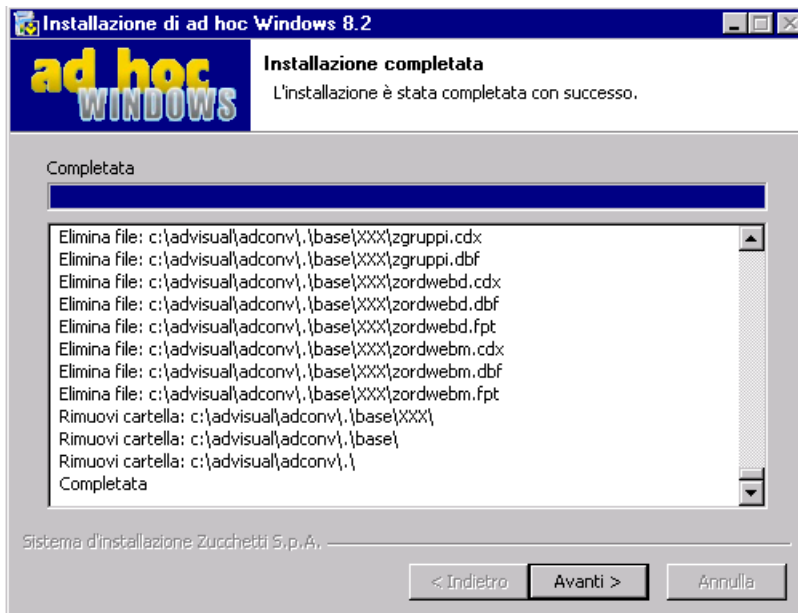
Installazione di ad hoc Windows 8.2

ad hoc WINDOWS

Installazione completata

L'installazione è stata completata con successo.

Completata

Elimina file: c:\advisual\adconv\.\base\XXX\zgruppi.cdx
Elimina file: c:\advisual\adconv\.\base\XXX\zgruppi.dbf
Elimina file: c:\advisual\adconv\.\base\XXX\zordwebd.cdx
Elimina file: c:\advisual\adconv\.\base\XXX\zordwebd.dbf
Elimina file: c:\advisual\adconv\.\base\XXX\zordwebd.fpt
Elimina file: c:\advisual\adconv\.\base\XXX\zordwebm.cdx
Elimina file: c:\advisual\adconv\.\base\XXX\zordwebm.dbf
Elimina file: c:\advisual\adconv\.\base\XXX\zordwebm.fpt
Rimuovi cartella: c:\advisual\adconv\.\base\XXX\
Rimuovi cartella: c:\advisual\adconv\.\base\
Rimuovi cartella: c:\advisual\adconv\.\
Completata

Sistema d'installazione Zucchetti S.p.A.

< Indietro | Avanti > | Annulla